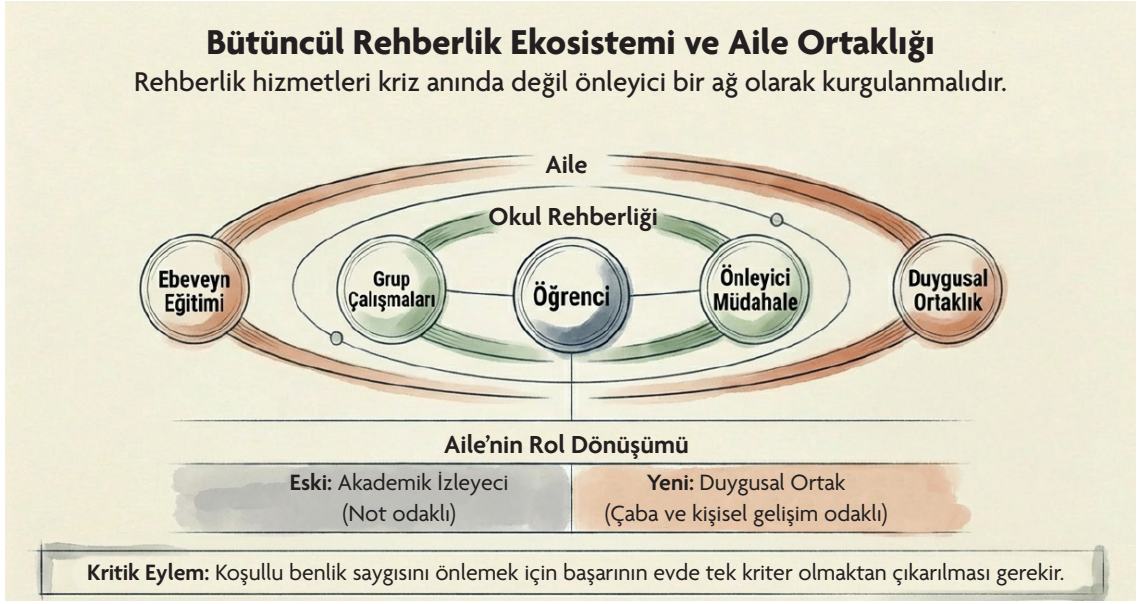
Bütüncül Rehberlik Ekosistemi ve Aile Ortaklığı
Rehberlik hizmetleri kriz anında değil önleyici bir ağ olarak kurgulanmalıdır.

Aile

Okul Rehberliği

Ebeveyn Eğitimi

Grup Çalışmaları

Öğrenci

Önleyici Müdahale

Duygusal Ortaklık

Aile'nin Rol Dönüşümü

| Eski: Akademik İzleyeci (Not odaklı) | Yeni: Duygusal Ortak (Çaba ve kişisel gelişim odaklı) |
|---|---|

Kritik Eylem: Koşullu benlik saygısını önlemek için başarının evde tek kriter olmaktan çıkarılması gerekir.